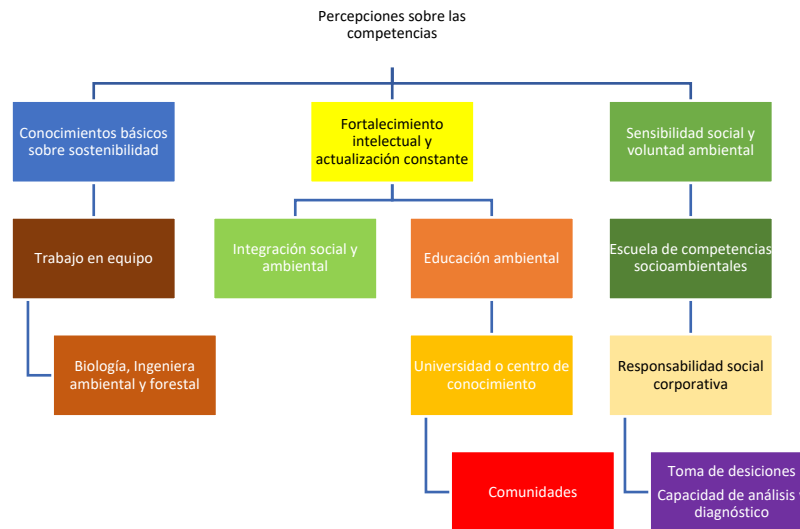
Percepciones sobre las competencias

Conocimientos básicos sobre sostenibilidad

Fortalecimiento intelectual y actualización constante

Sensibilidad social y voluntad ambiental

Trabajo en equipo

Integración social y ambiental

Educación ambiental

Escuela de competencias socioambientales

Biología, Ingeniera ambiental y forestal

Universidad o centro de conocimiento

Responsabilidad social corporativa

Comunidades

Toma de desiciones
Capacidad de análisis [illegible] diagnóstico